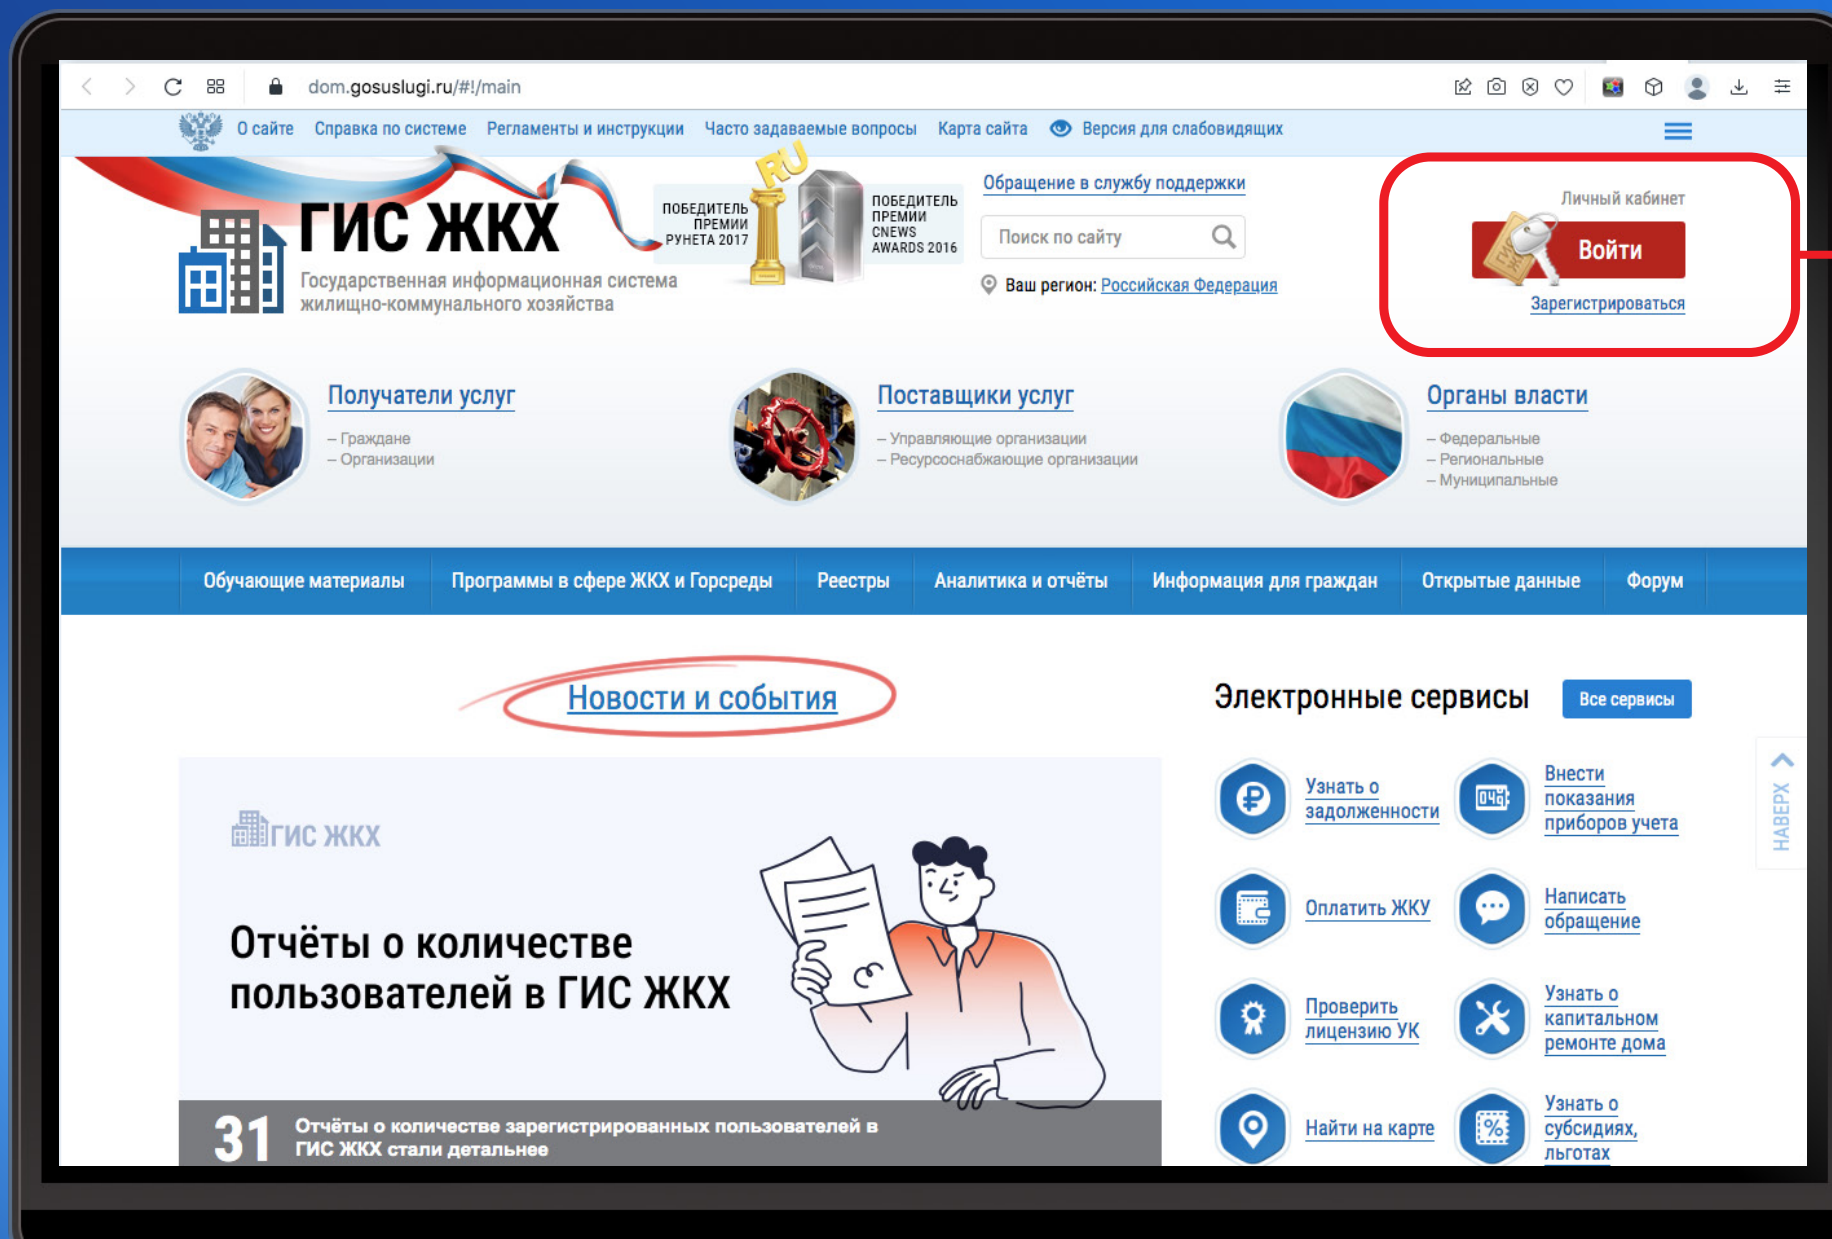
dom.gosuslugi.ru/#!/main

О сайте Справка по системе Регламенты и инструкции Часто задаваемые вопросы Карта сайта Версия для слабовидящих

ГИС ЖКХ
Государственная информационная система жилищно-коммунального хозяйства

RU
ПОБЕДИТЕЛЬ ПРЕМИИ РУНЕТА 2017

ПОБЕДИТЕЛЬ ПРЕМИИ CNEWS AWARDS 2016

Обращение в службу поддержки

Поиск по сайту

Ваш регион: Российская Федерация

Личный кабинет
Войти
Зарегистрироваться

Получатели услуг
– Граждане
– Организации

Поставщики услуг
– Управляющие организации
– Ресурсоснабжающие организации

Органы власти
– Федеральные
– Региональные
– Муниципальные

Обучающие материалы | Программы в сфере ЖКХ и Горсреды | Реестры | Аналитика и отчёты | Информация для граждан | Открытые данные | Форум

Новости и события

ГИС ЖКХ

Отчёты о количестве пользователей в ГИС ЖКХ

31 Отчёты о количестве зарегистрированных пользователей в ГИС ЖКХ стали детальнее

Электронные сервисы
Все сервисы

Узнать о задолженности
Внести показания приборов учета
Оплатить ЖКУ
Написать обращение
Проверить лицензию УК
Узнать о капитальном ремонте дома
Найти на карте
Узнать о субсидиях, льготах

НАВЕРХ